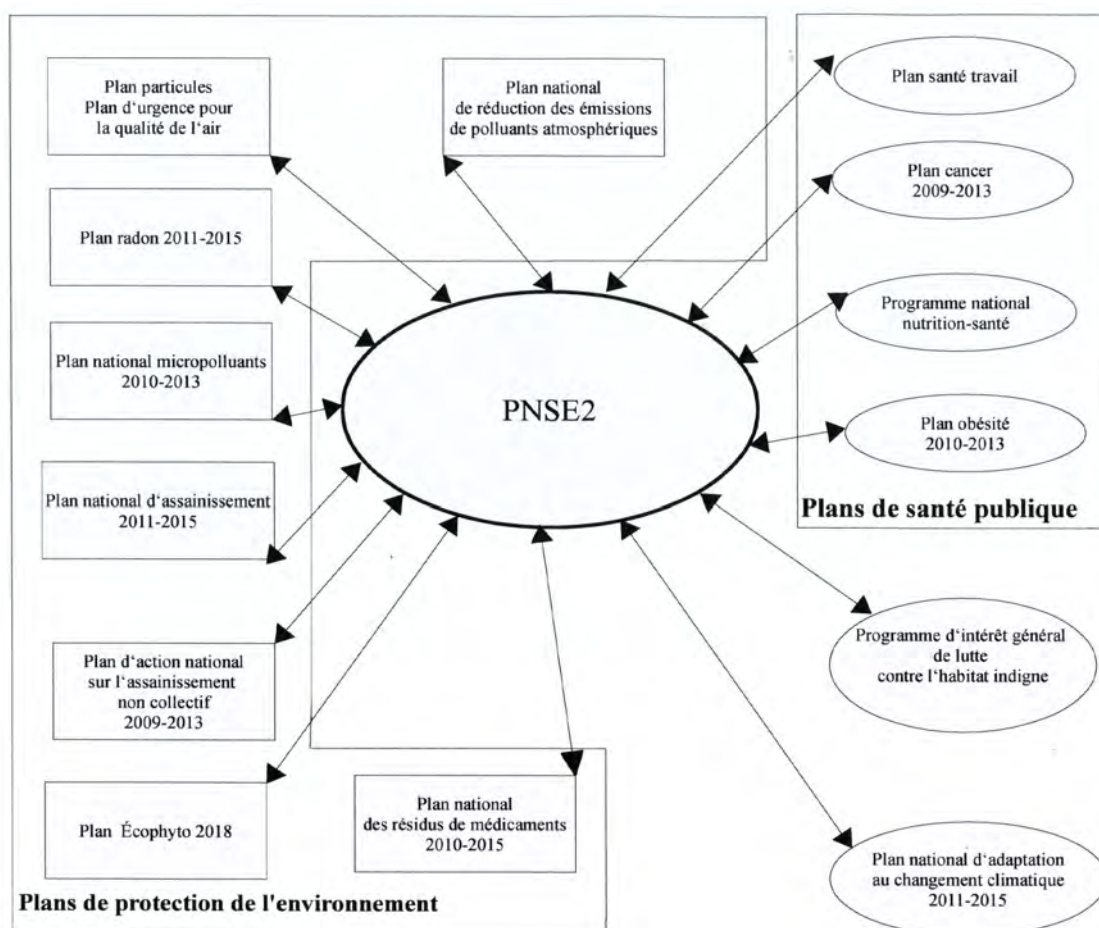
Plan particules
Plan d'urgence pour la qualité de l'air

Plan national de réduction des émissions de polluants atmosphériques

Plan radon 2011-2015

Plan national micropolluants 2010-2013

Plan national d'assainissement 2011-2015

Plan d'action national sur l'assainissement non collectif 2009-2013

Plan Écophyto 2018

Plan national des résidus de médicaments 2010-2015

Plans de protection de l'environnement

PNSE2

Plan santé travail

Plan cancer 2009-2013

Programme national nutrition-santé

Plan obésité 2010-2013

Plans de santé publique

Programme d'intérêt général de lutte contre l'habitat indigne

Plan national d'adaptation au changement climatique 2011-2015